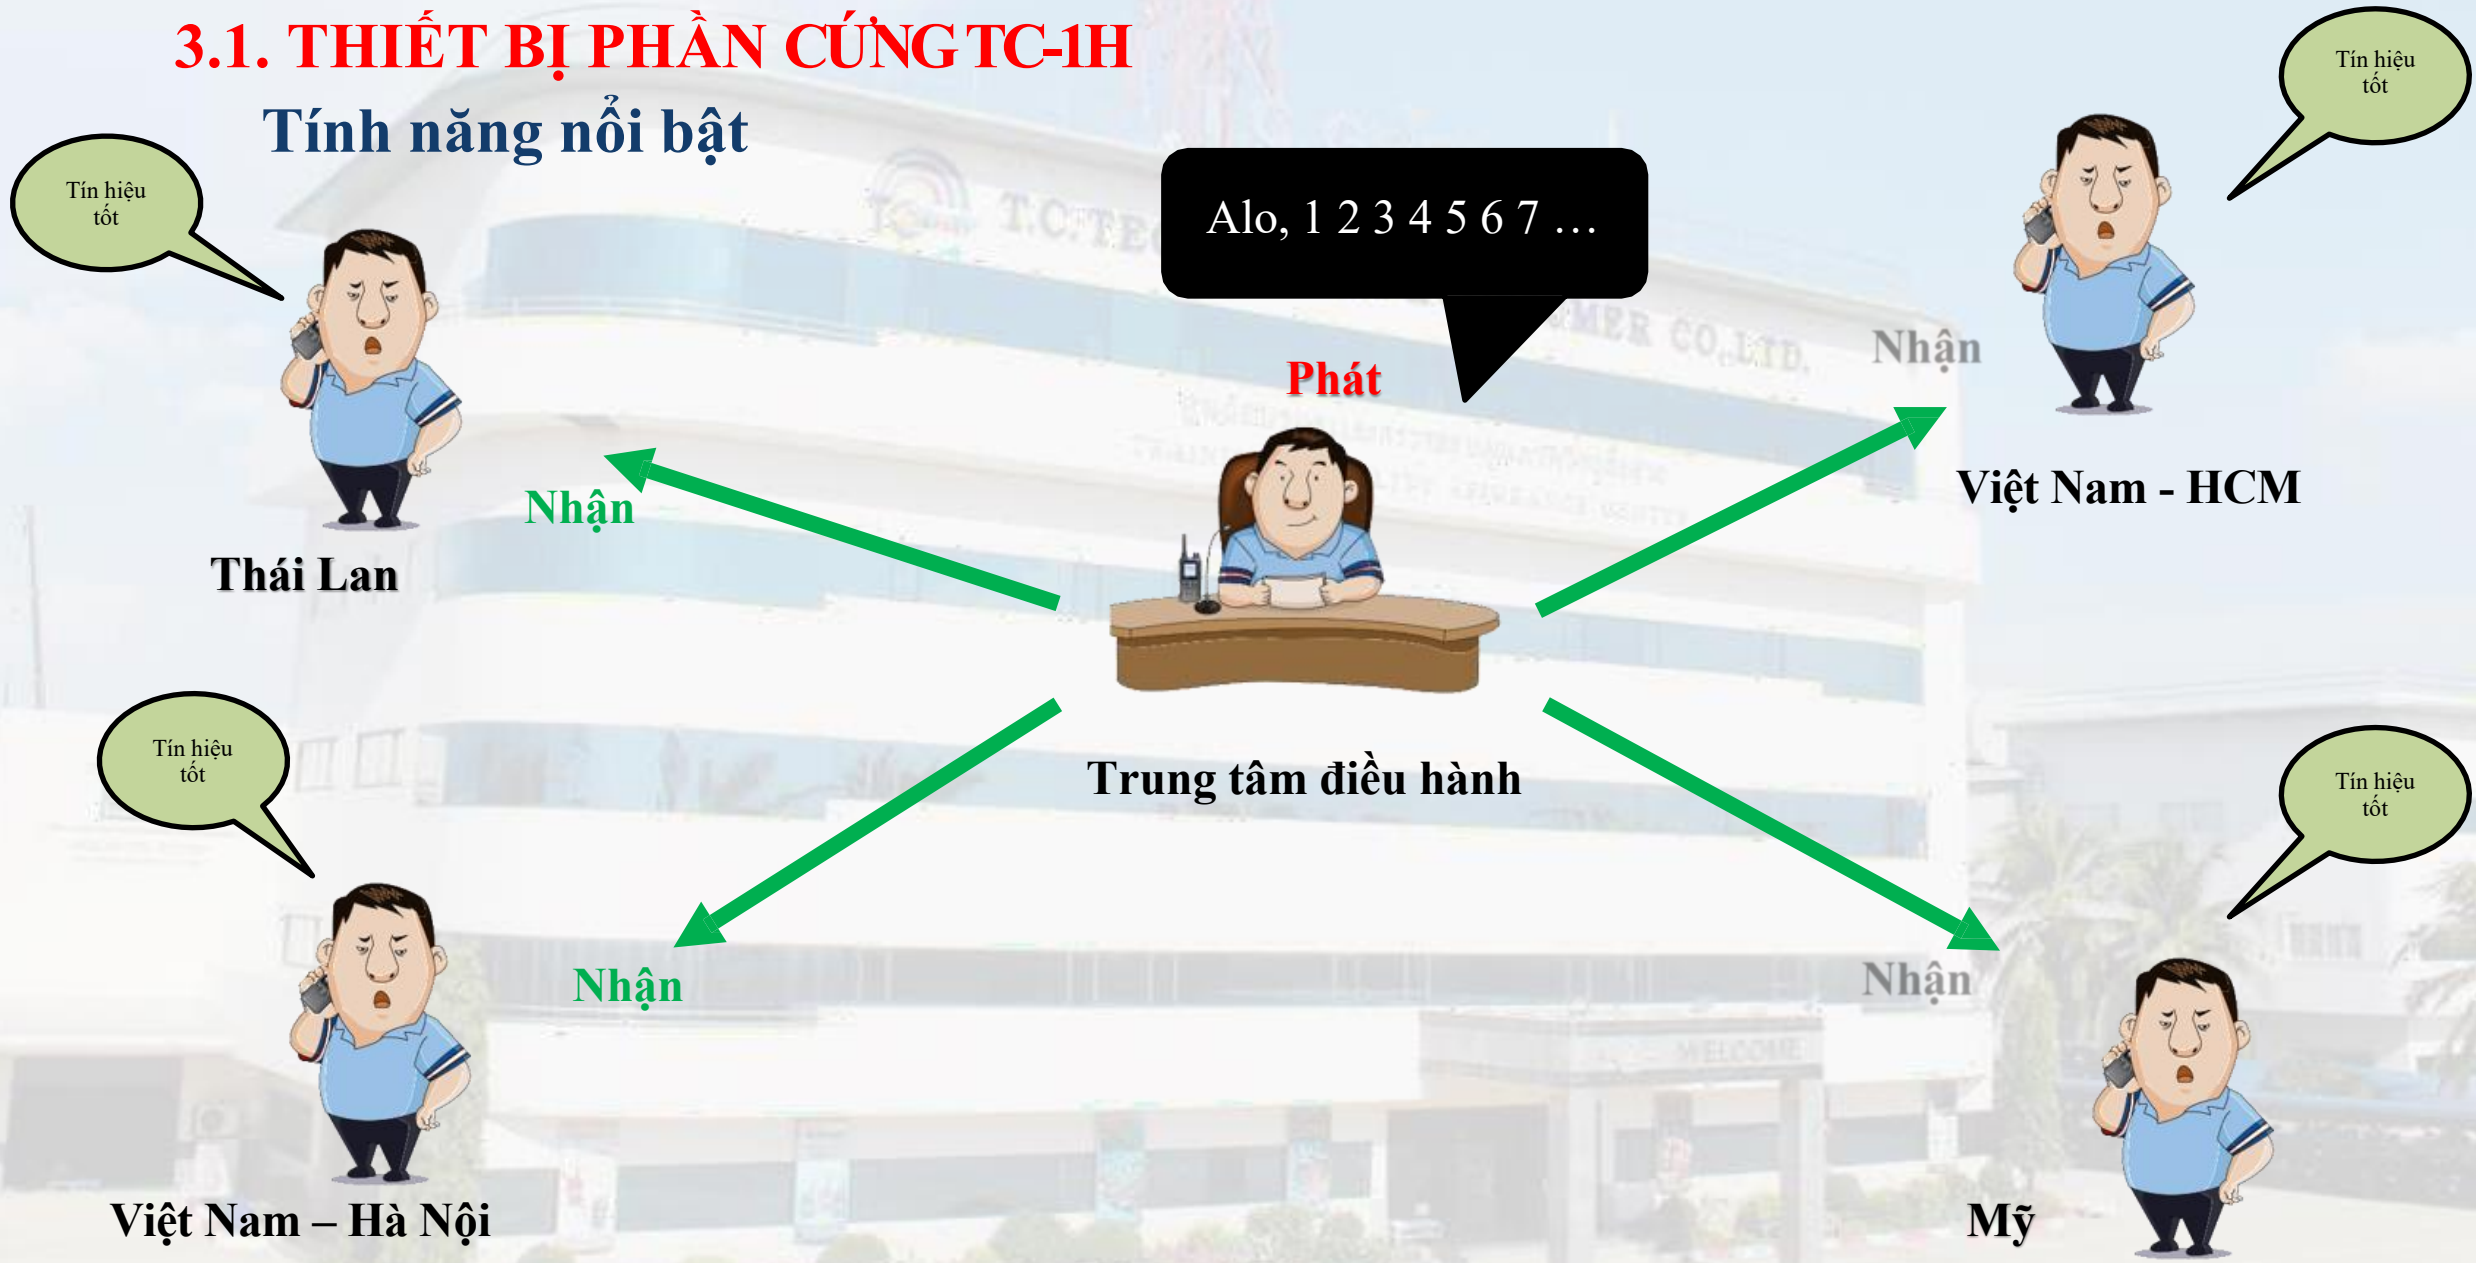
3.1. THIẾT BỊ PHẦN CỨNG TC-1H

Tính năng nổi bật

Tín hiệu tốt

Alo, 1 2 3 4 5 6 7 …

Tín hiệu tốt

Nhận

Phát

Nhận

Việt Nam - HCM

Thái Lan

Trung tâm điều hành

Tín hiệu tốt

Tín hiệu tốt

Nhận

Nhận

Việt Nam – Hà Nội

Mỹ